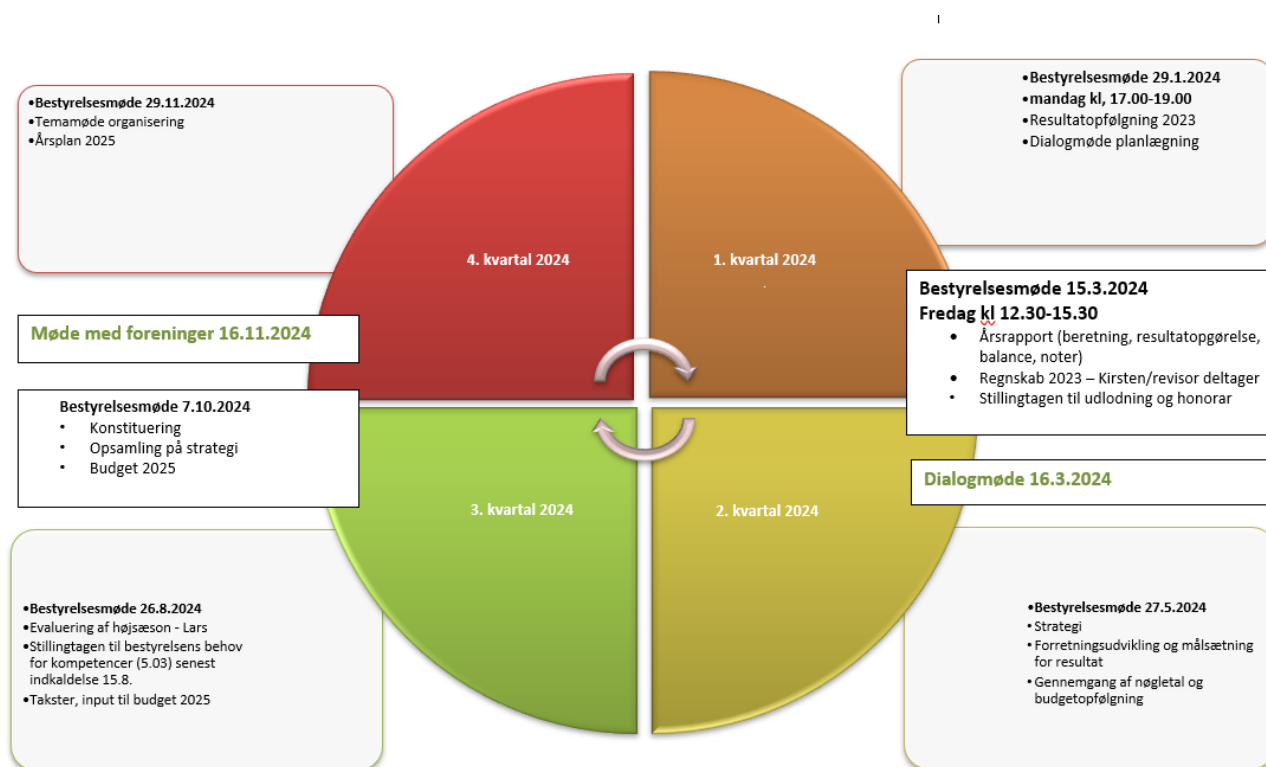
•Bestyrelsesmøde 29.11.2024
•Temamøde organisering
•Årsplan 2025

•Bestyrelsesmøde 29.1.2024
•mandag kl, 17.00-19.00
•Resultatopfølgning 2023
•Dialogmøde planlægning

4. kvartal 2024

1. kvartal 2024

Bestyrelsesmøde 15.3.2024
Fredag kl 12.30-15.30
• Årsrapport (beretning, resultatopgørelse, balance, noter)
• Regnskab 2023 – Kirsten/revisor deltager
• Stillingtagen til udlodning og honorar

Møde med foreninger 16.11.2024

Bestyrelsesmøde 7.10.2024
• Konstituering
• Opsamling på strategi
• Budget 2025

Dialogmøde 16.3.2024

3. kvartal 2024

2. kvartal 2024

•Bestyrelsesmøde 26.8.2024
•Evaluering af højsæson - Lars
•Stillingtagen til bestyrelsens behov for kompetencer (5.03) senest indkaldelse 15.8.
•Takster, input til budget 2025

•Bestyrelsesmøde 27.5.2024
•Strategi
•Forretningsudvikling og målsætning for resultat
•Gennemgang af nøgletal og budgetopfølgning